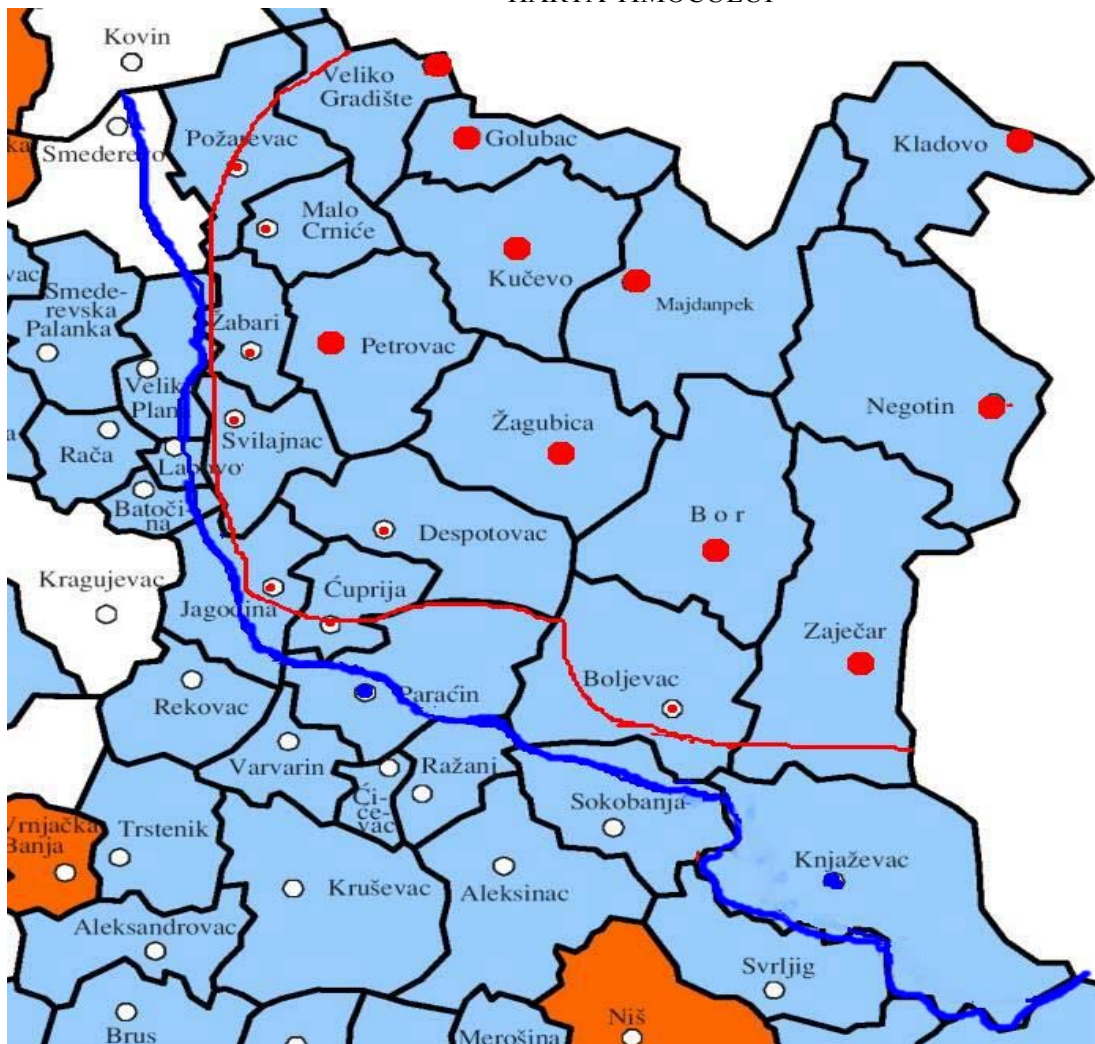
KARTA TIMOČOLOJ

Kovin
Veliko Gradište
Golubac
Kladovo
ka
Smederevo
Požarevac
Malo Crniće
vac
Smederevska Palanka
Kučevo
Majdanpek
Žabari
Petrovac
Velik Plan
Svilajnac
Negotin
Žagubica
Rača
Lapovo
Batočina
Despotovac
Bor
Kragujevac
Ćuprija
Jagodina
Zaječar
Boljevac
Paraćin
Rekovac
Varvarin
Ražani
Ćićevac
Sokobanja
Vrnjačka Banja
Trstenik
Knjaževac
Kruševac
Aleksinac
Aleksandrovac
Svrljig
Brus
Niš
Merošina